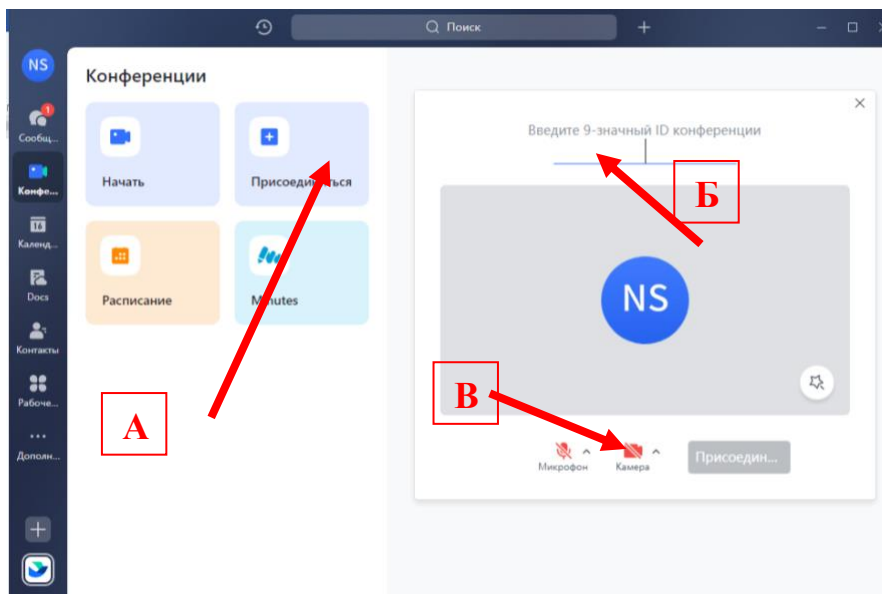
Поиск

NS

1

Сообщ...

Конфе...

16

Календ...

Docs

Контакты

Рабоче...

Дополн...

Конференции

Начать

Присоединиться

Расписание

Minutes

A

Введите 9-значный ID конференции

Б

NS

В

Микрофон

Камера

Присоедин...